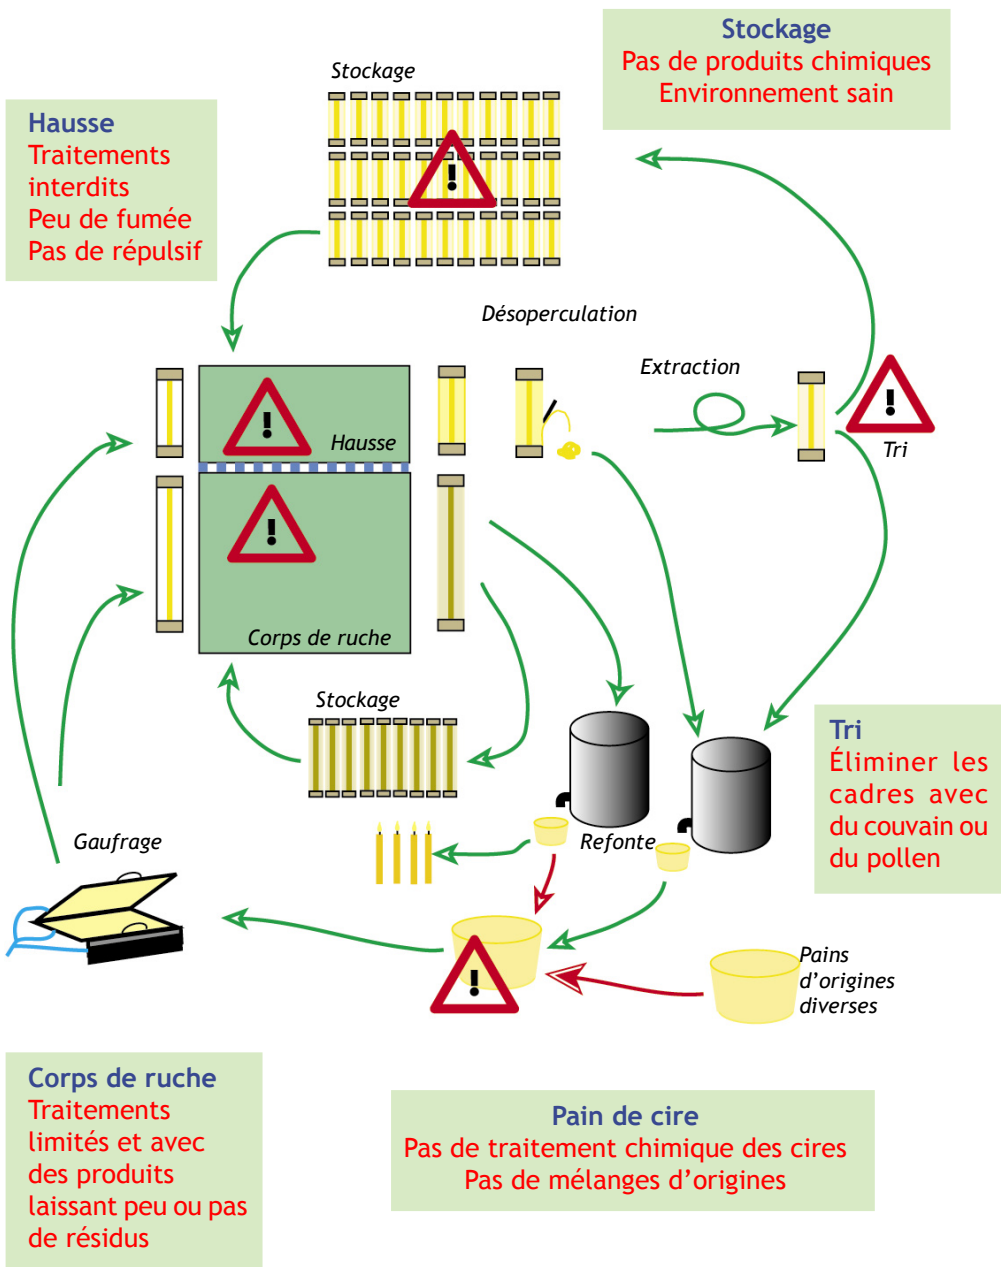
Stockage
Pas de produits chimiques
Environnement sain

Hausse
Traitements interdits
Peu de fumée
Pas de répulsif

Stockage

Désoperculation

Extraction

Tri

Hausse

Corps de ruche

Stockage

Tri
Éliminer les cadres avec du couvain ou du pollen

Gaufrage

Refonte

Pains d'origines diverses

Corps de ruche
Traitements limités et avec des produits laissant peu ou pas de résidus

Pain de cire
Pas de traitement chimique des cires
Pas de mélanges d'origines